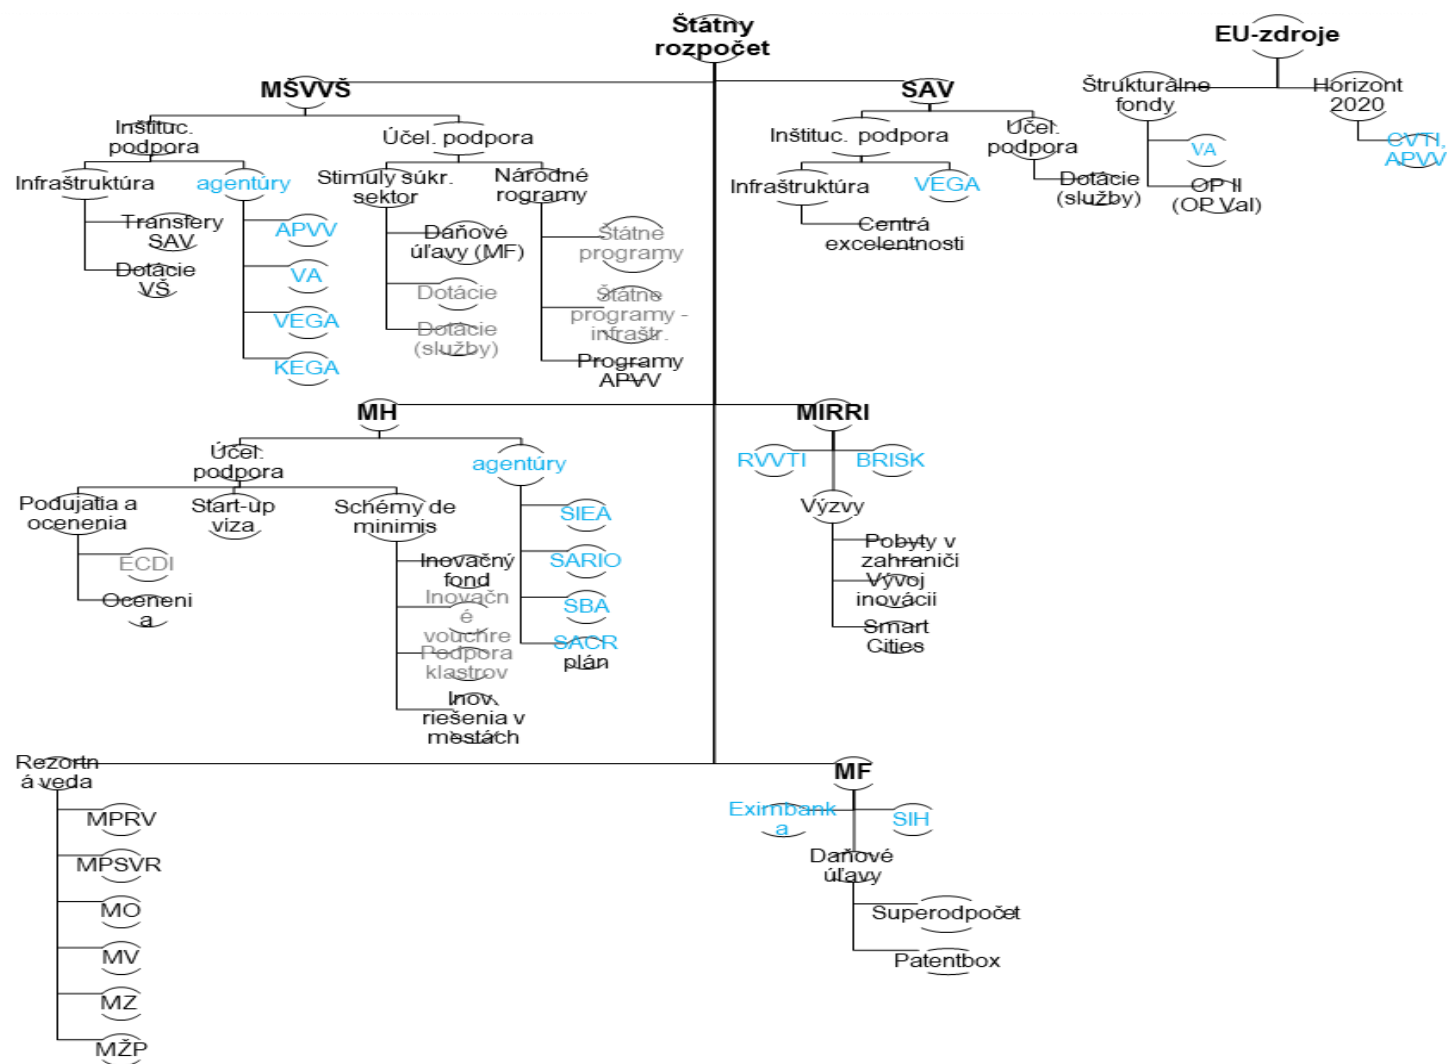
Štátny rozpočet

EU-zdroje

Štrukturálne fondy

Horizont 2020

CVTI, APVV

VA

OP II (OP Val)

MŠVVŠ

Inštituc. podpora

Infraštruktúra

Transfery SAV

Dotácie VŠ

agentúry

APVV

VA

VEGA

KEGA

Účel. podpora

Stimuly súkr. sektor

Daňové úľavy (MF)

Dotácie

Dotácie (služby)

Národné rogramy

Štátne programy

Štátne programy - infraštr.

Programy APVV

SAV

Inštituc. podpora

Infraštruktúra

Centrá excelentnosti

VEGA

Účel. podpora

Dotácie (služby)

MH

Účel. podpora

Podujatia a ocenenia

ECDI

Oceneni a

Start-up viza

Schémy de minimis

Inovačný fond

Inovačn é vouchre

Podpora klastrov

Inov. riešenia v mestách

agentúry

SIEA

SARIO

SBA

SACR plán

MIRRI

RVVTI

BRISK

Výzvy

Pobyty v zahraniči

Vývoj inovácii

Smart Cities

Rezortn á veda

MPRV

MPSVR

MO

MV

MZ

MŽP

MF

Eximbank a

SIH

Daňové úľavy

Superodpočet

Patentbox